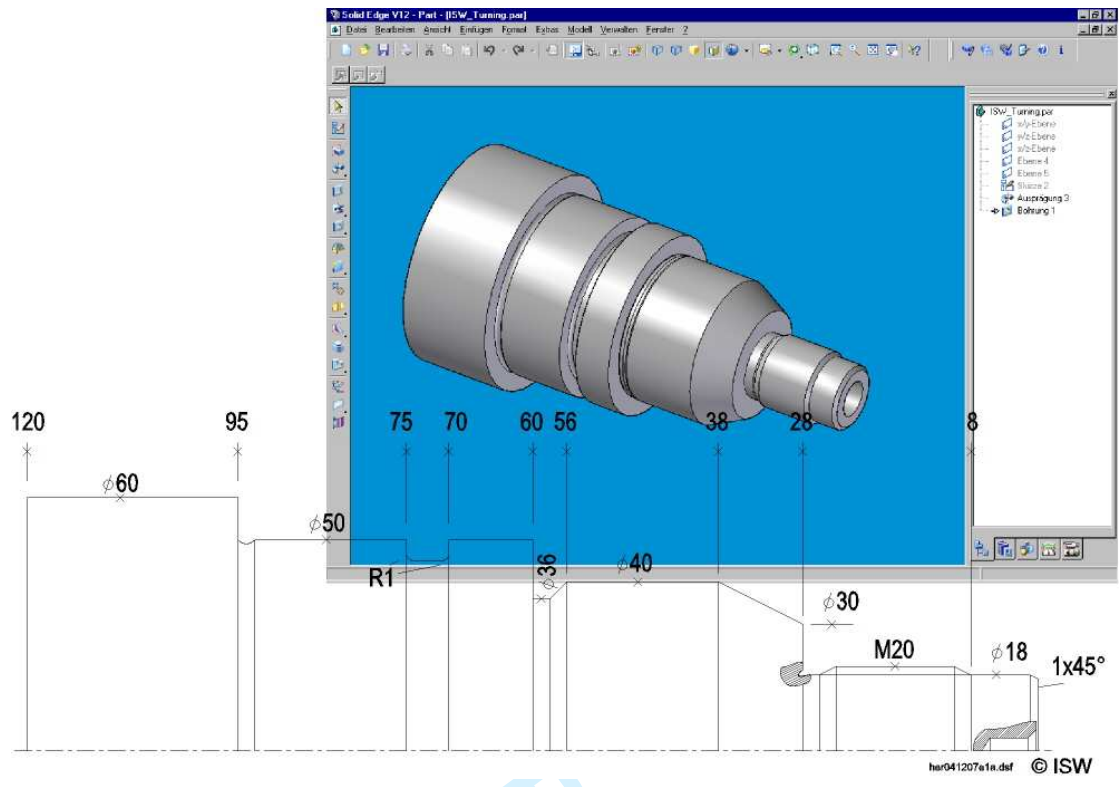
Solid Edge V12 - Part - [ISW_Turning.par]

Datei Bearbeiten Ansicht Einfügen Format Extras Modell Verwalten Fenster ?

ISW_Turning.par
x/y-Ebene
y/z-Ebene
x/z-Ebene
Ebene 4
Ebene 5
Skizze 2
Ausprägung 3
Bohrung 1

120
95
75
70
60
56
38
28
8

$\phi 60$
$\phi 50$
R1
$\phi 36$
$\phi 40$
$\phi 30$
M20
$\phi 18$
1x45°

her041207e1a.dsf © ISW